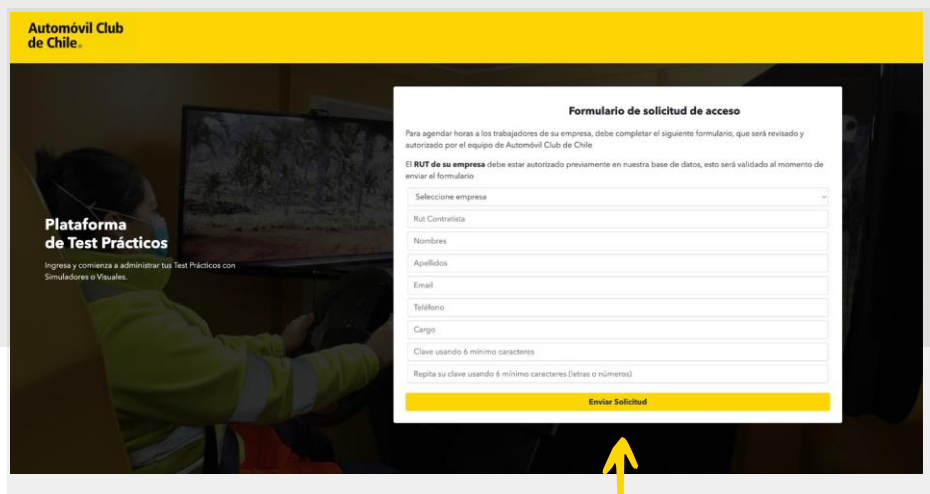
Automóvil Club de Chile.

Plataforma de Test Prácticos

Ingresa y comienza a administrar tus Test Prácticos con Simuladores o Visuales.

Formulario de solicitud de acceso

Para agendar horas a los trabajadores de su empresa, debe completar el siguiente formulario, que será revisado y autorizado por el equipo de Automóvil Club de Chile

El **RUT de su empresa** debe estar autorizado previamente en nuestra base de datos, esto será validado al momento de enviar el formulario

Seleccione empresa

Rut Contratista

Nombres

Apellidos

Email

Teléfono

Cargo

Clave usando 6 mínimo caracteres

Repita su clave usando 6 mínimo caracteres (letras o números)

Enviar Solicitud